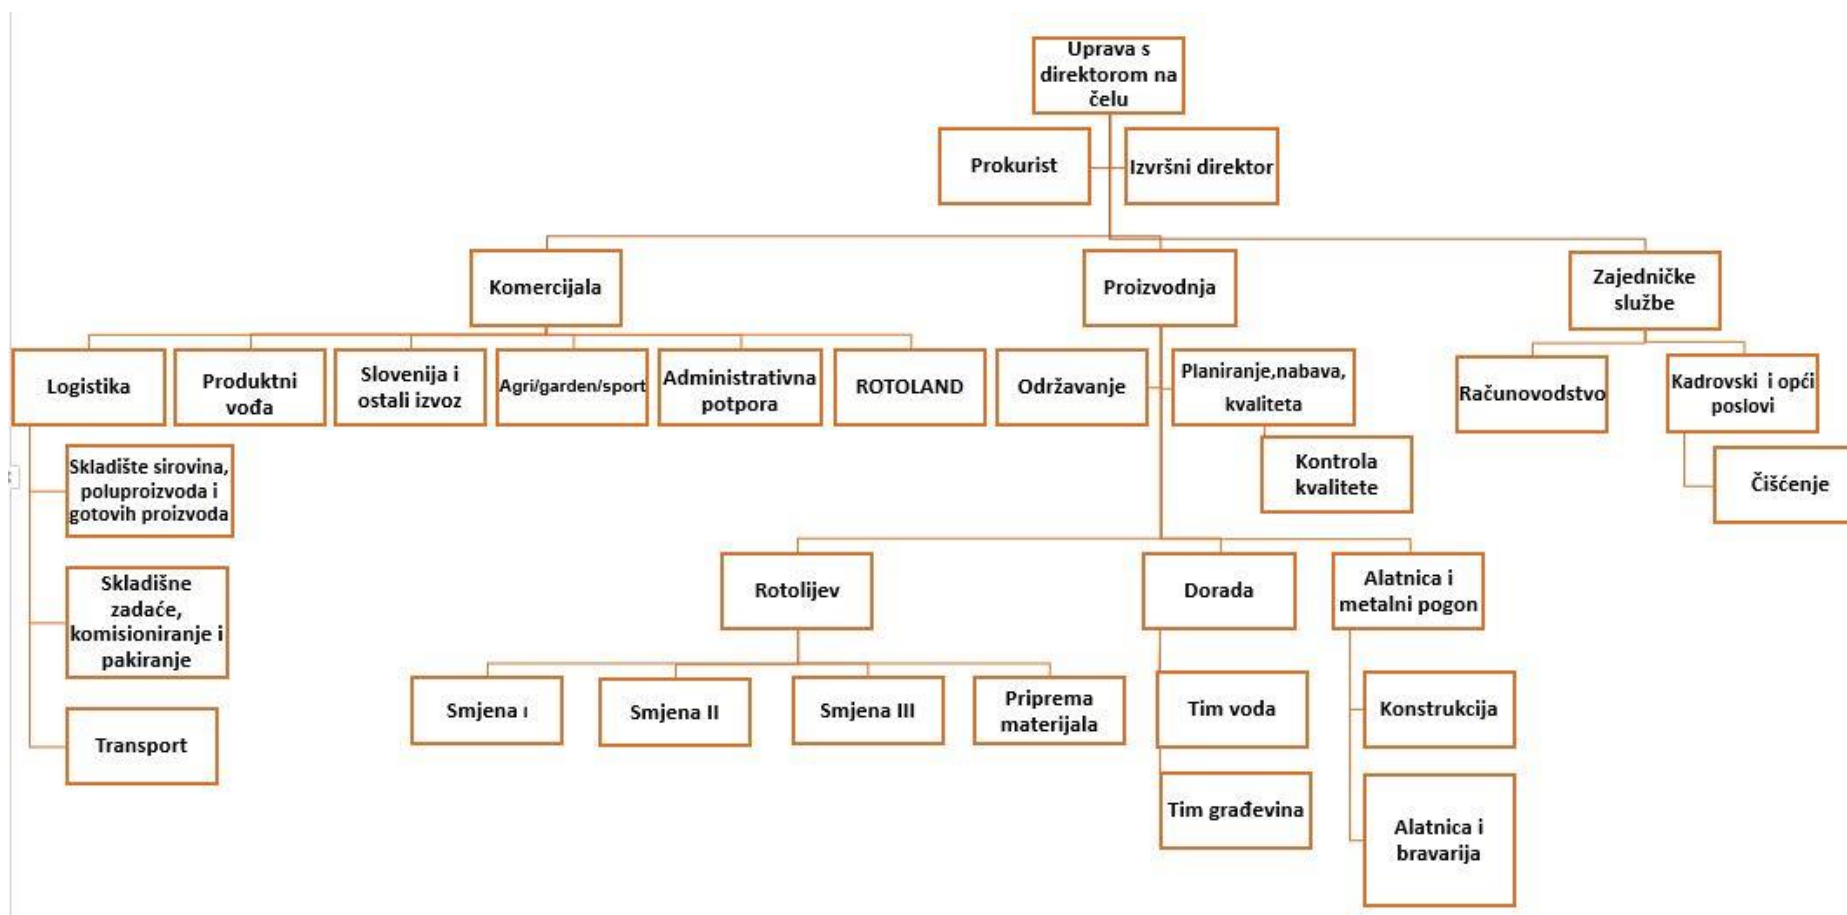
Uprava s direktorom na čelu

Prokurist

Izvršni direktor

Komercijala

Proizvodnja

Zajedničke službe

Logistika

Produktni vođa

Slovenija i ostali izvoz

Agri/garden/sport

Administrativna potpora

ROTOLAND

Održavanje

Planiranje,nabava, kvaliteta

Računovodstvo

Kadrovski i opći poslovi

Skladište sirovina, poluproizvoda i gotovih proizvoda

Kontrola kvalitete

Čišćenje

Skladišne zadaće, komisioniranje i pakiranje

Rotolijev

Dorada

Alatnica i metalni pogon

Smjena I

Smjena II

Smjena III

Priprema materijala

Tim voda

Konstrukcija

Transport

Tim građevina

Alatnica i bravarija